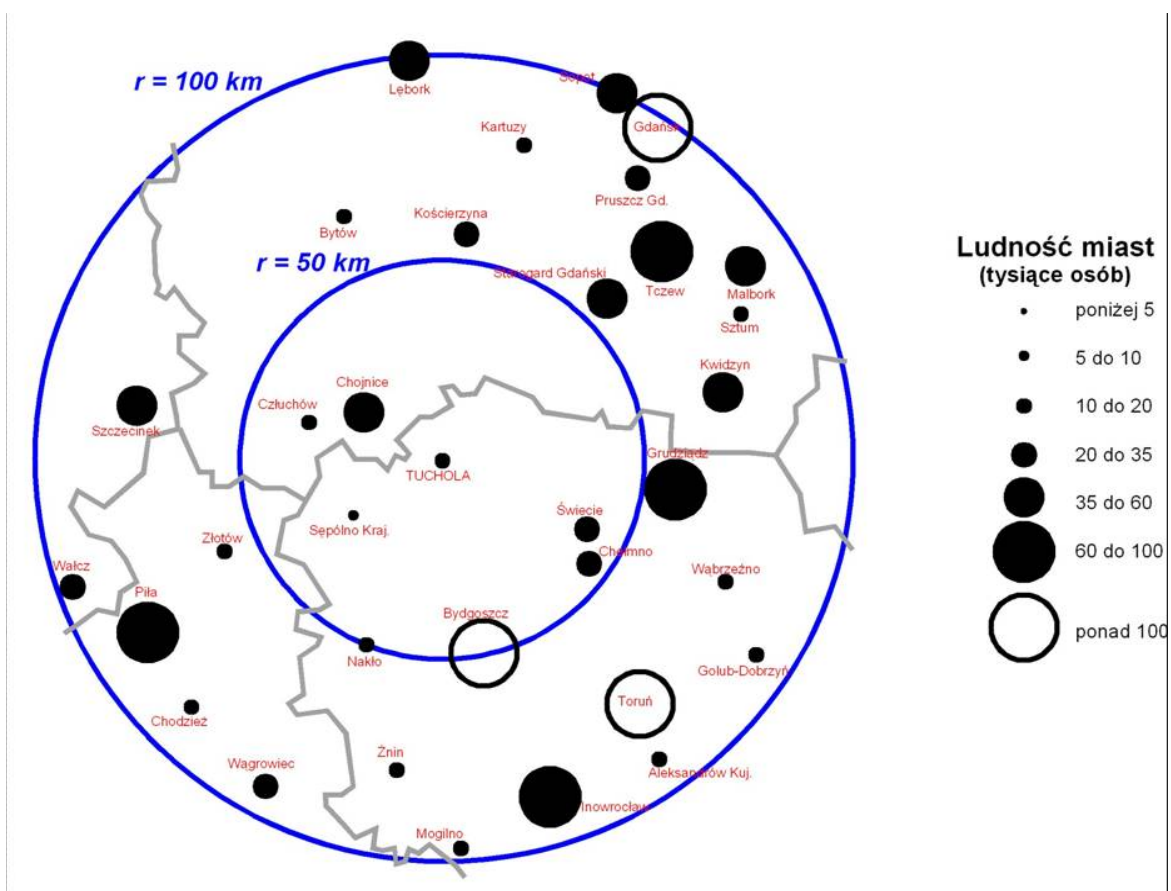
r = 100 km

Lębork

Sopot

Gdańsk

Kartuzy

Pruszcz Gd.

Bytów

Kościerzyna

r = 50 km

Starogard Gdański

Tczew

Malbork

Sztum

Kwidzyn

Człuchów

Chojnice

Szczecinek

TUCHOLA

Grudziądz

Sępólno Kraj.

Świecie

Chełmno

Złotów

Wałcz

Piła

Wąbrzeźno

Bydgoszcz

Nakło

Golub-Dobrzyń

Toruń

Chodzież

Żnin

Wągrowiec

Aleksandrów Kuj.

Inowrocław

Mogilno

Ludność miast
(tysiące osób)

poniżej 5

5 do 10

10 do 20

20 do 35

35 do 60

60 do 100

ponad 100